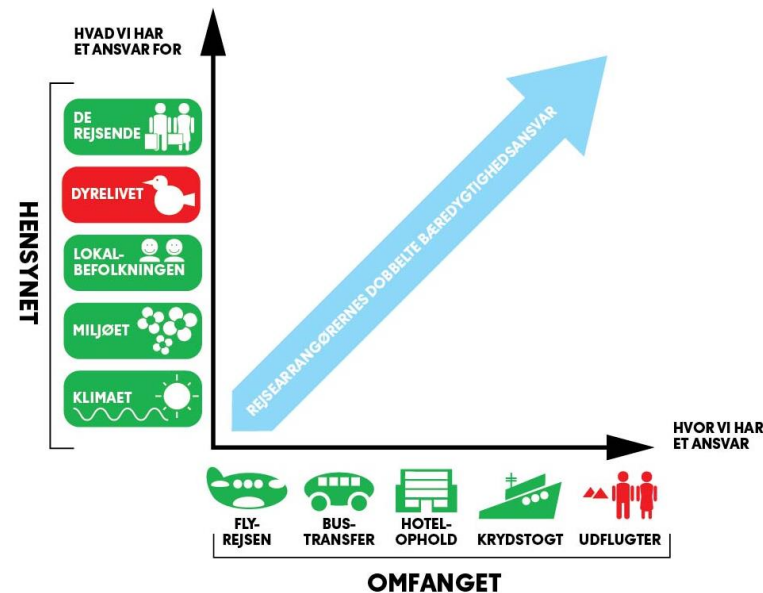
HVAD VI HAR ET ANSVAR FOR

HENSYNET

DE REJSENDE

DYRELIVET

LOKAL-BEFOLKNINGEN

MILJØET

KLIMAET

REJSEARRANGØRERNES DOBBELTE BÆREDYGTIGHEDSANSVAR

HVOR VI HAR ET ANSVAR

FLY-REJSEN

BUS-TRANSFER

HOTEL-OPHOLD

KRYDSTOGT

UDFLUGTER

OMFANGET